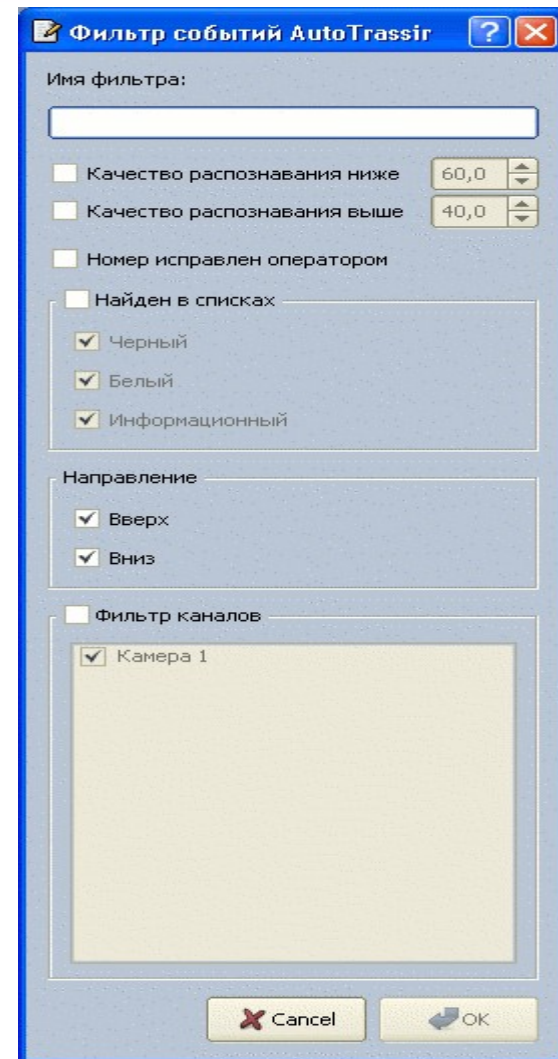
Фильтр событий AutoTrassir

Имя фильтра:

Качество распознавания ниже 60,0

Качество распознавания выше 40,0

Номер исправлен оператором

Найден в списках

Черный

Белый

Информационный

Направление

Вверх

Вниз

Фильтр каналов

Камера 1

Cancel

OK